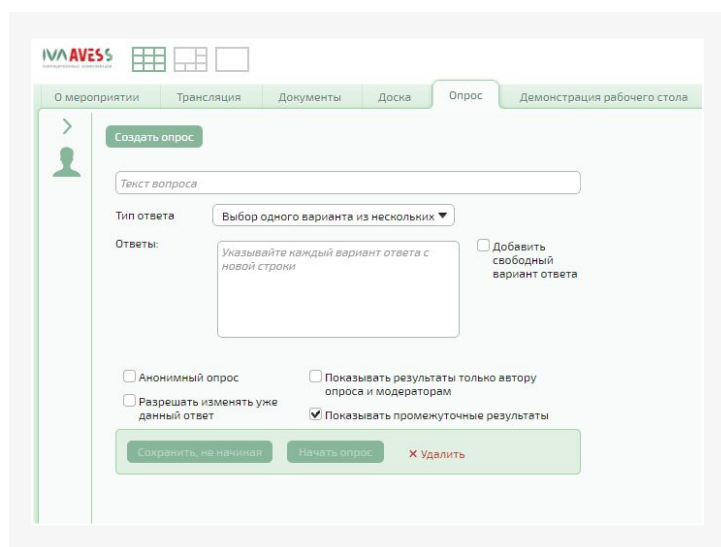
IVA AVESS

О мероприятии | Трансляция | Документы | Доска | Опрос | Демонстрация рабочего стола

>

Создать опрос

Текст вопроса

Тип ответа Выбор одного варианта из нескольких ▼

Ответы: Указывайте каждый вариант ответа с новой строки

☐ Добавить свободный вариант ответа

☐ Анонимный опрос

☐ Разрешать изменять уже данный ответ

☐ Показывать результаты только автору опроса и модераторам

☑ Показывать промежуточные результаты

Сохранить, не начиная | Начать опрос | ✕ Удалить